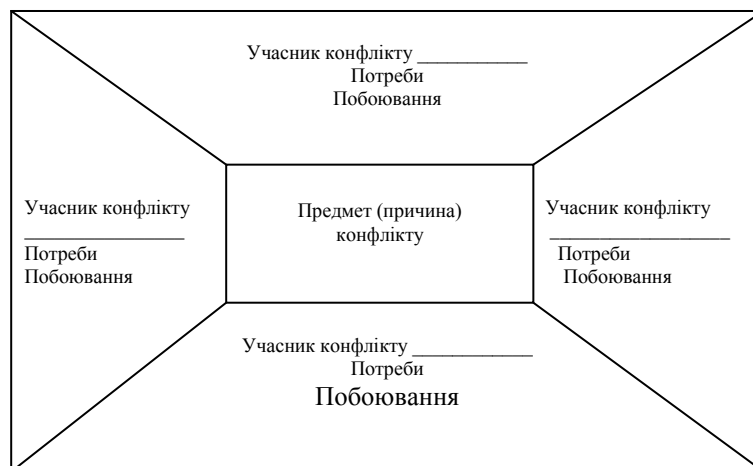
Учасник конфлікту ___________
Потреби
Побоювання

Учасник конфлікту
________________
Потреби
Побоювання

Предмет (причина)
конфлікту

Учасник конфлікту
__________________
Потреби
Побоювання

Учасник конфлікту ____________
Потреби
Побоювання